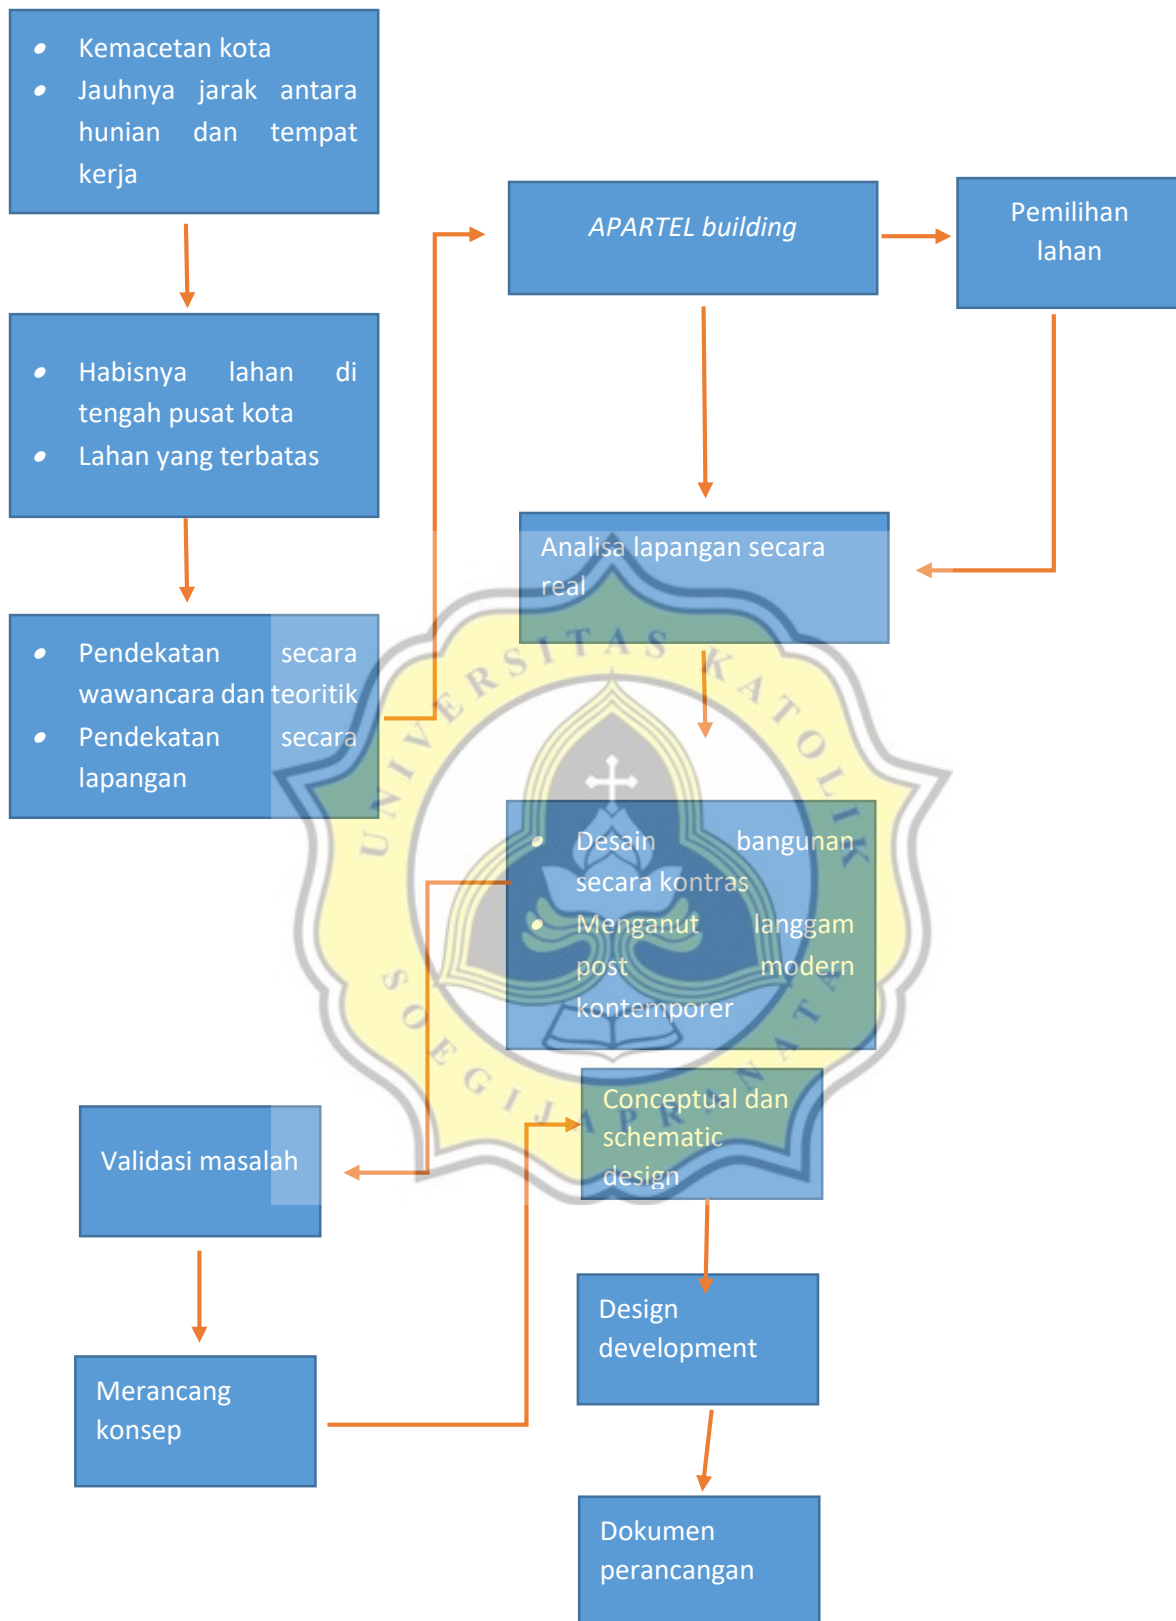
- Kemacetan kota
- Jauhnya jarak antara hunian dan tempat kerja

APARTEL building

Pemilihan lahan

- Habisnya lahan di tengah pusat kota
- Lahan yang terbatas

Analisa lapangan secara real

- Pendekatan secara wawancara dan teoritik
- Pendekatan secara lapangan

UNIVERSITAS KATOLIK SOEGIJAPRANATA

- Desain bangunan secara kontras
- Menganut langgam post modern kontemporer

Conceptual dan schematic design

Validasi masalah

Design development

Merancang konsep

Dokumen perancangan